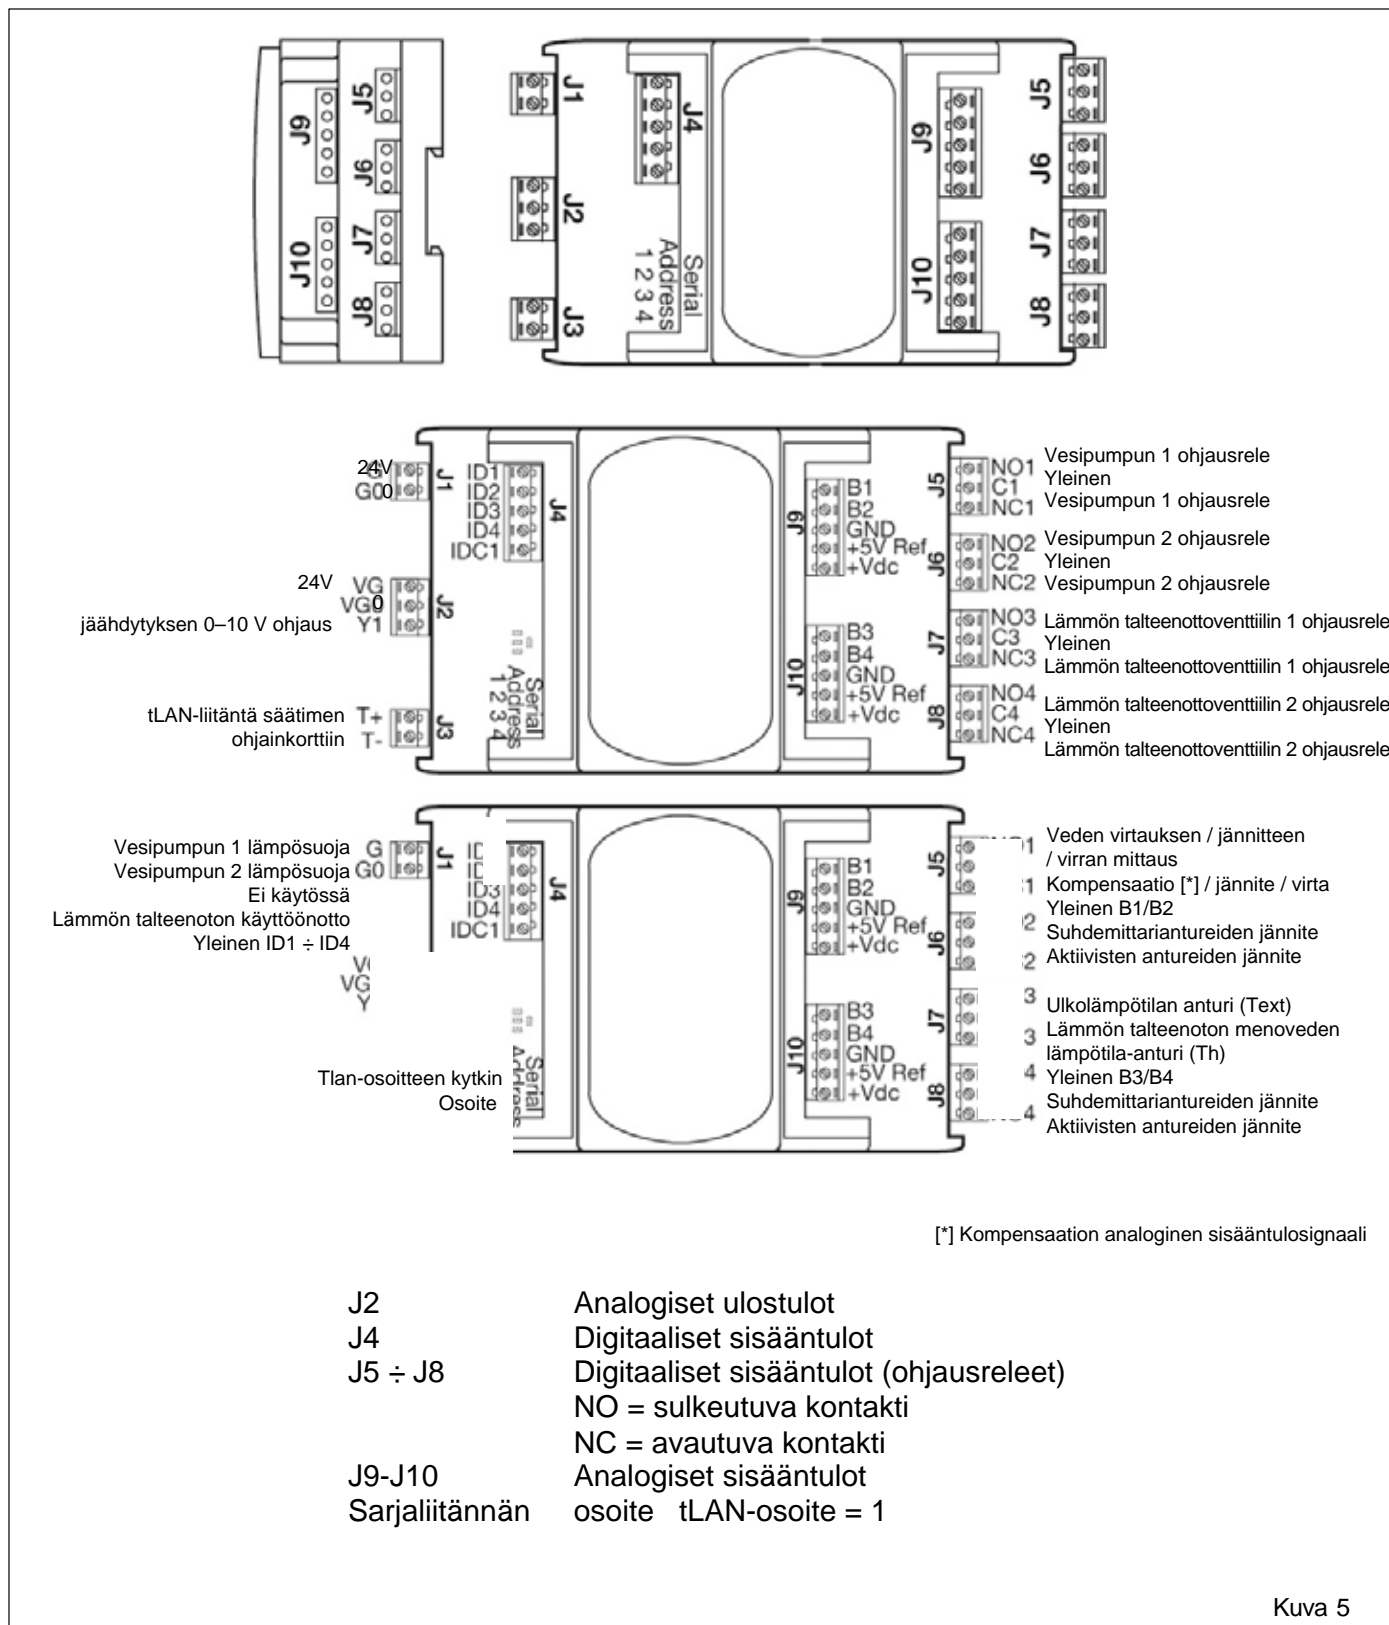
J9
J5
J6
J10
J7
J8

J1
J4
J2
Serial Address 1 2 3 4
J3
J9
J10
J5
J6
J7
J8

24V
0
G
G0
J1
ID1
ID2
ID3
ID4
IDC1
J4
24V VG
VG0
0
jäähdytyksen 0–10 V ohjaus Y1
J2
Serial Address 1 2 3 4
tLAN-liitäntä säätimen ohjainkorttiin T+
T-
J3
J9
B1
B2
GND
+5V Ref
+Vdc
J10
B3
B4
GND
+5V Ref
+Vdc
J5
NO1 Vesipumpun 1 ohjausrele
C1 Yleinen
NC1 Vesipumpun 1 ohjausrele
J6
NO2 Vesipumpun 2 ohjausrele
C2 Yleinen
NC2 Vesipumpun 2 ohjausrele
J7
NO3 Lämmön talteenottoventtiilin 1 ohjausrele
C3 Yleinen
NC3 Lämmön talteenottoventtiilin 1 ohjausrele
J8
NO4 Lämmön talteenottoventtiilin 2 ohjausrele
C4 Yleinen
NC4 Lämmön talteenottoventtiilin 2 ohjausrele

Vesipumpun 1 lämpösuoja G
Vesipumpun 2 lämpösuoja G0
Ei käytössä
Lämmön talteenoton käyttöönotto
Yleinen ID1 ÷ ID4
J1
ID
ID
ID3
ID4
IDC1
J4
V
VG
Y
Tlan-osoitteen kytkin
Osoite
Serial
J9
B1
B2
GND
+5V Ref
+Vdc
J10
B3
B4
GND
+5V Ref
+Vdc
J5
J6
J7
J8
Veden virtauksen / jännitteen / virran mittaus
Kompensaatio [*] / jännite / virta
Yleinen B1/B2
Suhdemittariantureiden jännite
Aktiivisten antureiden jännite
Ulkolämpötilan anturi (Text)
Lämmön talteenoton menoveden lämpötila-anturi (Th)
Yleinen B3/B4
Suhdemittariantureiden jännite
Aktiivisten antureiden jännite

[*] Kompensaation analoginen sisääntulosignaali

J2 Analogiset ulostulot
J4 Digitaaliset sisääntulot
J5 ÷ J8 Digitaaliset sisääntulot (ohjausreleet)
NO = sulkeutuva kontakti
NC = avautuva kontakti
J9-J10 Analogiset sisääntulot
Sarjaliitännän osoite tLAN-osoite = 1

Kuva 5